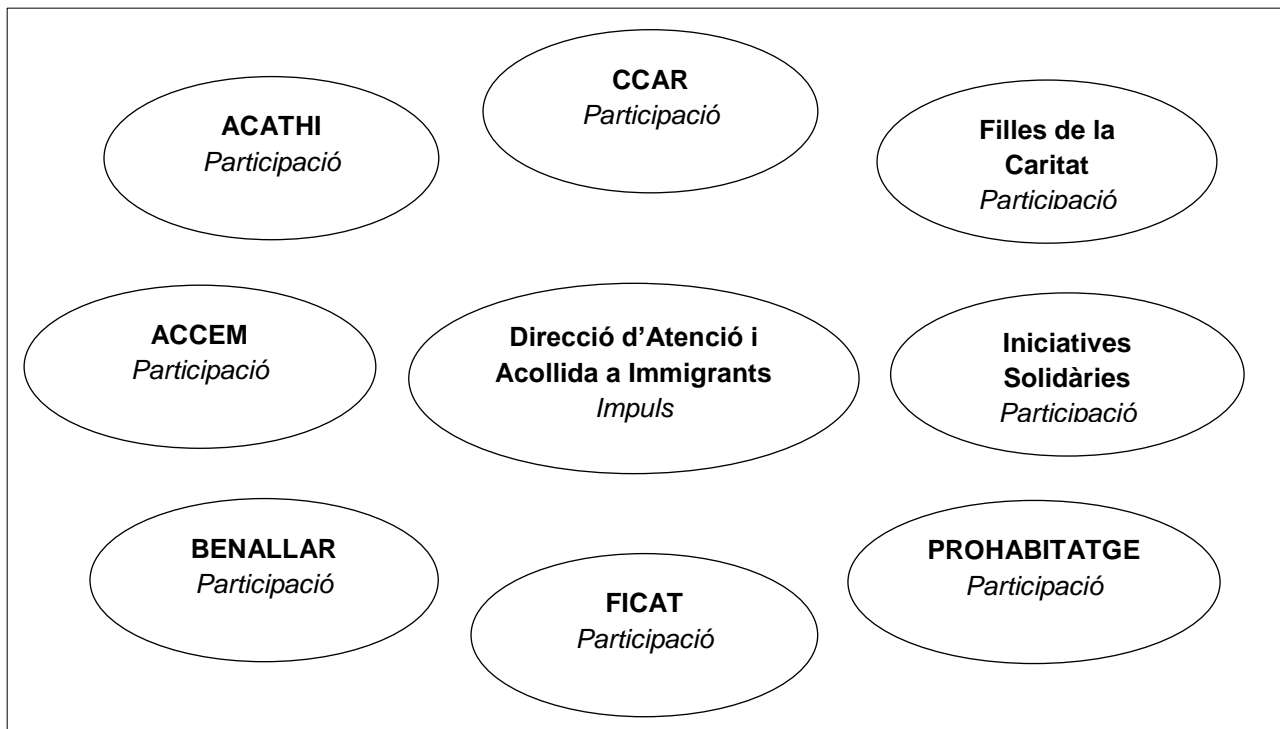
CCAR
Participació

ACATHI
Participació

Filles de la Caritat
Participació

ACCEM
Participació

Direcció d'Atenció i Acollida a Immigrants
Impuls

Iniciatives Solidàries
Participació

BENALLAR
Participació

PROHABITATGE
Participació

FICAT
Participació